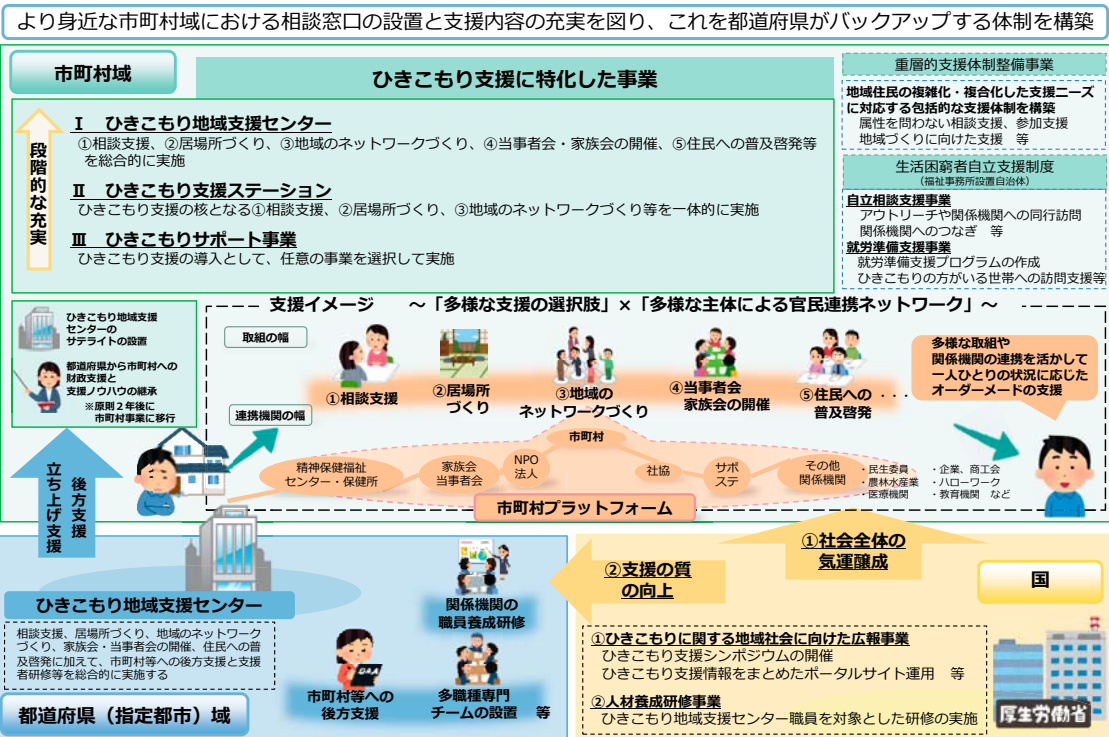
より身近な市町村域における相談窓口の設置と支援内容の充実を図り、これを都道府県がバックアップする体制を構築

市町村域

ひきこもり支援に特化した事業

段階的な充実

Ⅰ　ひきこもり地域支援センター
①相談支援、②居場所づくり、③地域のネットワークづくり、④当事者会・家族会の開催、⑤住民への普及啓発等を総合的に実施

Ⅱ　ひきこもり支援ステーション
ひきこもり支援の核となる①相談支援、②居場所づくり、③地域のネットワークづくり等を一体的に実施

Ⅲ　ひきこもりサポート事業
ひきこもり支援の導入として、任意の事業を選択して実施

重層的支援体制整備事業

地域住民の複雑化・複合化した支援ニーズに対応する包括的な支援体制を構築
属性を問わない相談支援、参加支援
地域づくりに向けた支援　等

生活困窮者自立支援制度
（福祉事務所設置自治体）

自立相談支援事業
アウトリーチや関係機関への同行訪問
関係機関へのつなぎ　等
就労準備支援事業
就労準備支援プログラムの作成
ひきこもりの方がいる世帯への訪問支援等

ひきこもり地域支援センターのサテライトの設置

都道府県から市町村への財政支援と支援ノウハウの継承
※原則２年後に市町村事業に移行

支援イメージ　～「多様な支援の選択肢」×「多様な主体による官民連携ネットワーク」～

取組の幅

①相談支援
②居場所づくり
③地域のネットワークづくり
④当事者会家族会の開催
⑤住民への普及啓発
・・・

多様な取組や関係機関の連携を活かして一人ひとりの状況に応じたオーダーメードの支援

連携機関の幅

市町村
精神保健福祉センター・保健所
家族会当事者会
NPO法人
社協
サポステ
その他関係機関
・民生委員
・農林水産業
・医療機関
・企業、商工会
・ハローワーク
・教育機関　など

市町村プラットフォーム

立ち上げ支援
後方支援

①社会全体の気運醸成

②支援の質の向上

国

ひきこもり地域支援センター

相談支援、居場所づくり、地域のネットワークづくり、家族会・当事者会の開催、住民への普及啓発に加えて、市町村等への後方支援と支援者研修等を総合的に実施する

関係機関の職員養成研修

市町村等への後方支援

多職種専門チームの設置　等

都道府県（指定都市）域

①ひきこもりに関する地域社会に向けた広報事業
ひきこもり支援シンポジウムの開催
ひきこもり支援情報をまとめたポータルサイト運用　等

②人材養成研修事業
ひきこもり地域支援センター職員を対象とした研修の実施

厚生労働省